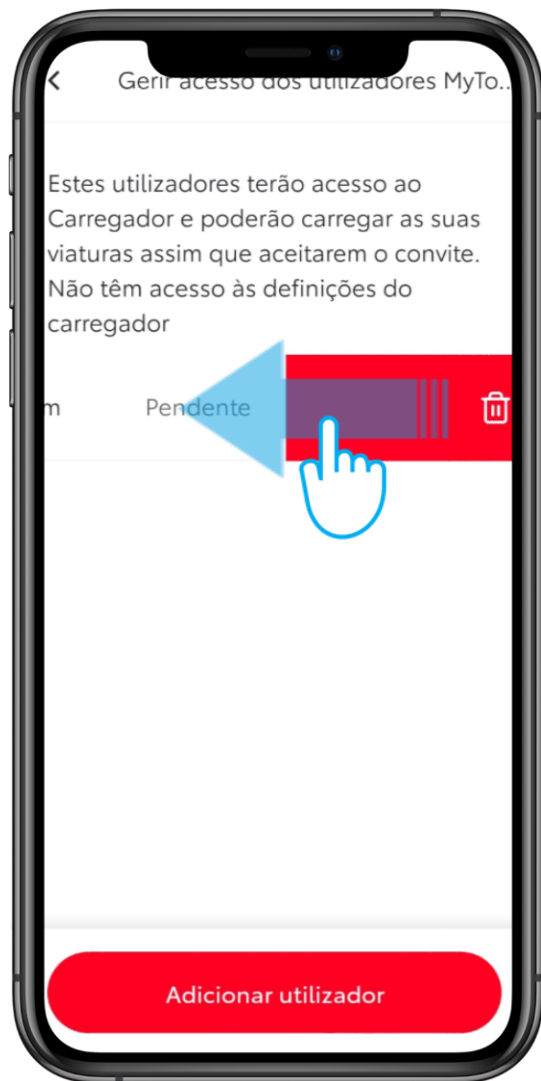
Gerir acesso dos utilizadores MyTo...

Estes utilizadores terão acesso ao Carregador e poderão carregar as suas viaturas assim que aceitarem o convite. Não têm acesso às definições do carregador

m Pendente

Adicionar utilizador